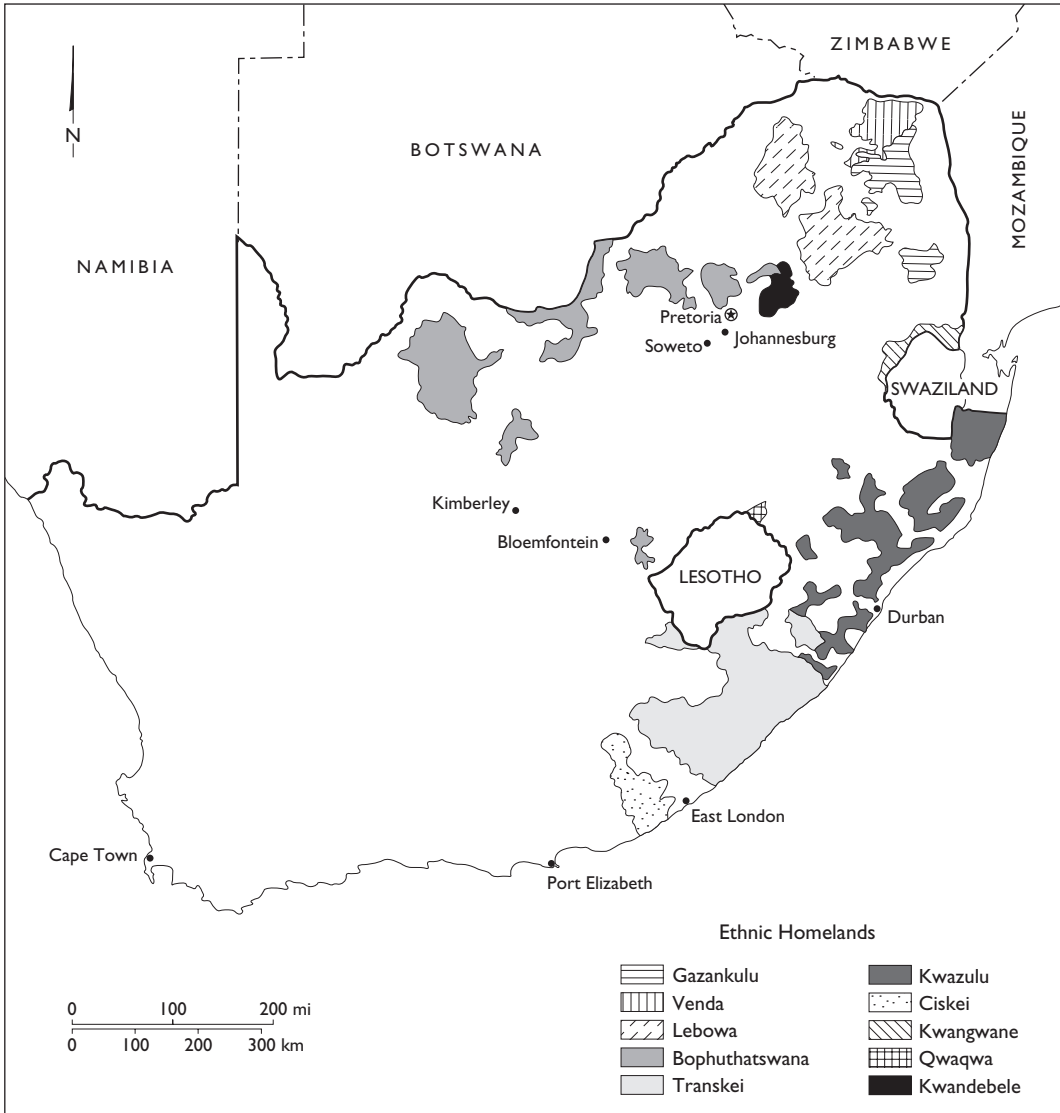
N

ZIMBABWE

BOTSWANA

MOZAMBIQUE

NAMIBIA

Pretoria

Johannesburg

Soweto

SWAZILAND

Kimberley

Bloemfontein

LESOTHO

Durban

East London

Cape Town

Port Elizabeth

Ethnic Homelands

Gazankulu
Venda
Lebowa
Bophuthatswana
Transkei
Kwazulu
Ciskei
Kwangwane
Qwaqwa
Kwandebele

0 100 200 mi
0 100 200 300 km